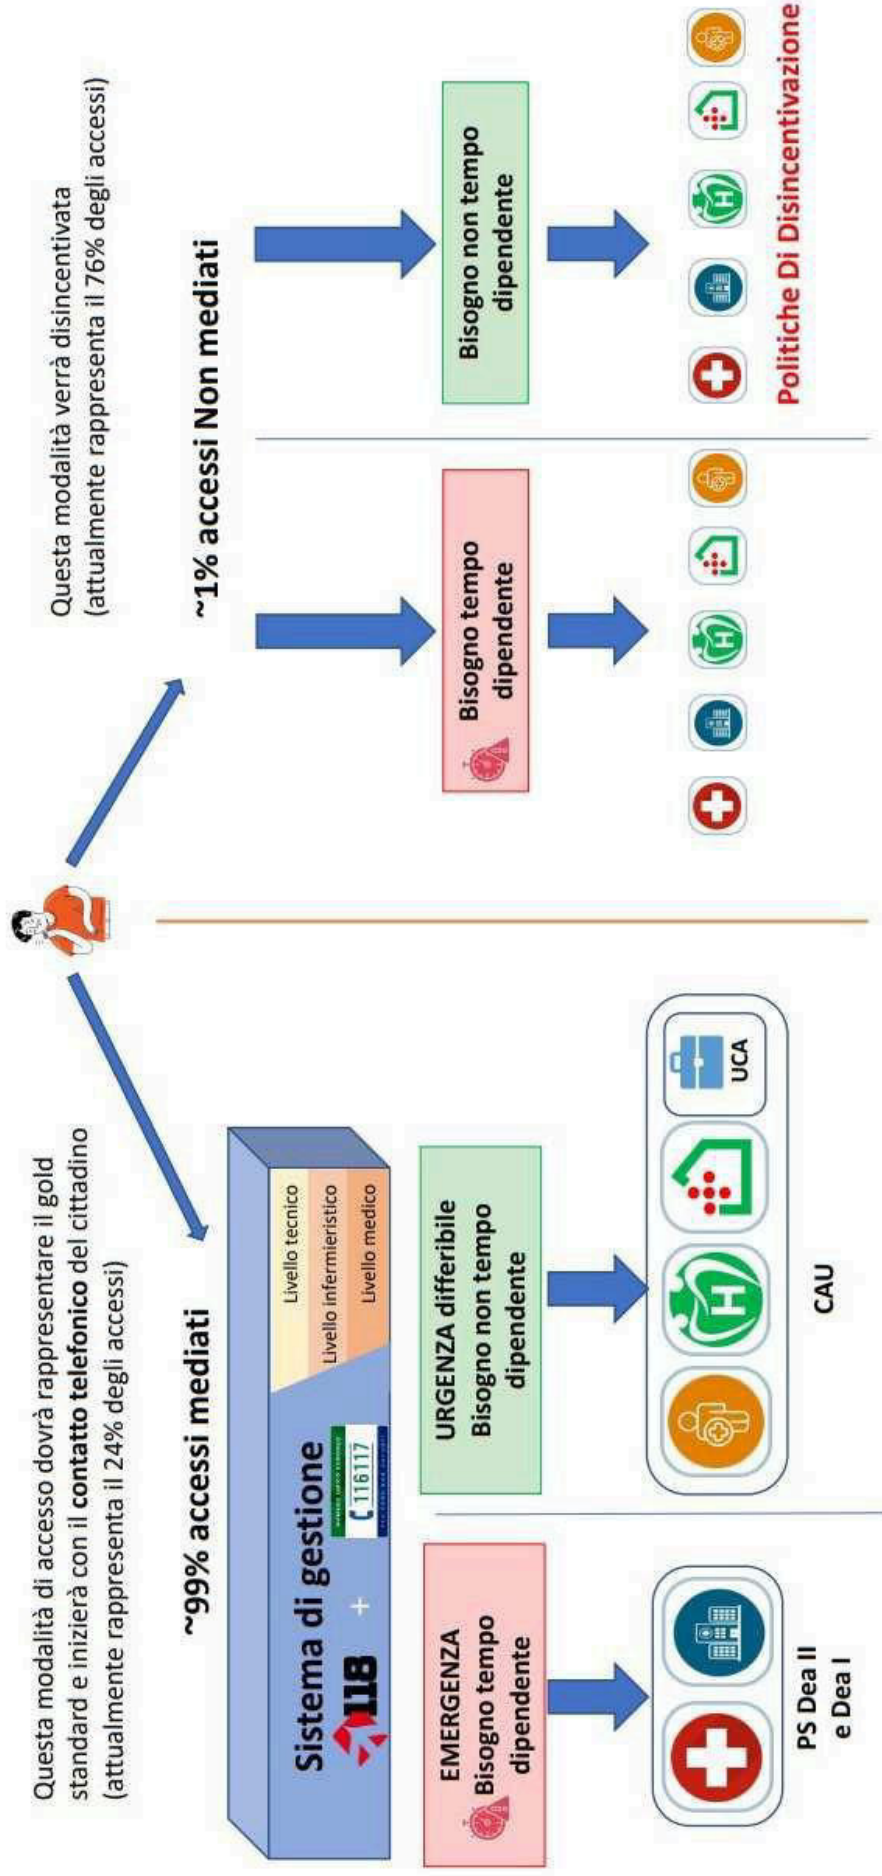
Questa modalità di accesso dovrà rappresentare il gold standard e inizierà con il contatto telefonico del cittadino (attualmente rappresenta il 24% degli accessi)

~99% accessi mediati

Sistema di gestione

118 + 116117

Livello tecnico
Livello infermieristico
Livello medico

EMERGENZA Bisogno tempo dipendente

PS Dea II e Dea I

URGENZA differibile Bisogno non tempo dipendente

UCA

CAU

Questa modalità verrà disincentivata (attualmente rappresenta il 76% degli accessi)

~1% accessi Non mediati

Bisogno tempo dipendente

Bisogno non tempo dipendente

Politiche Di Disincentivazione